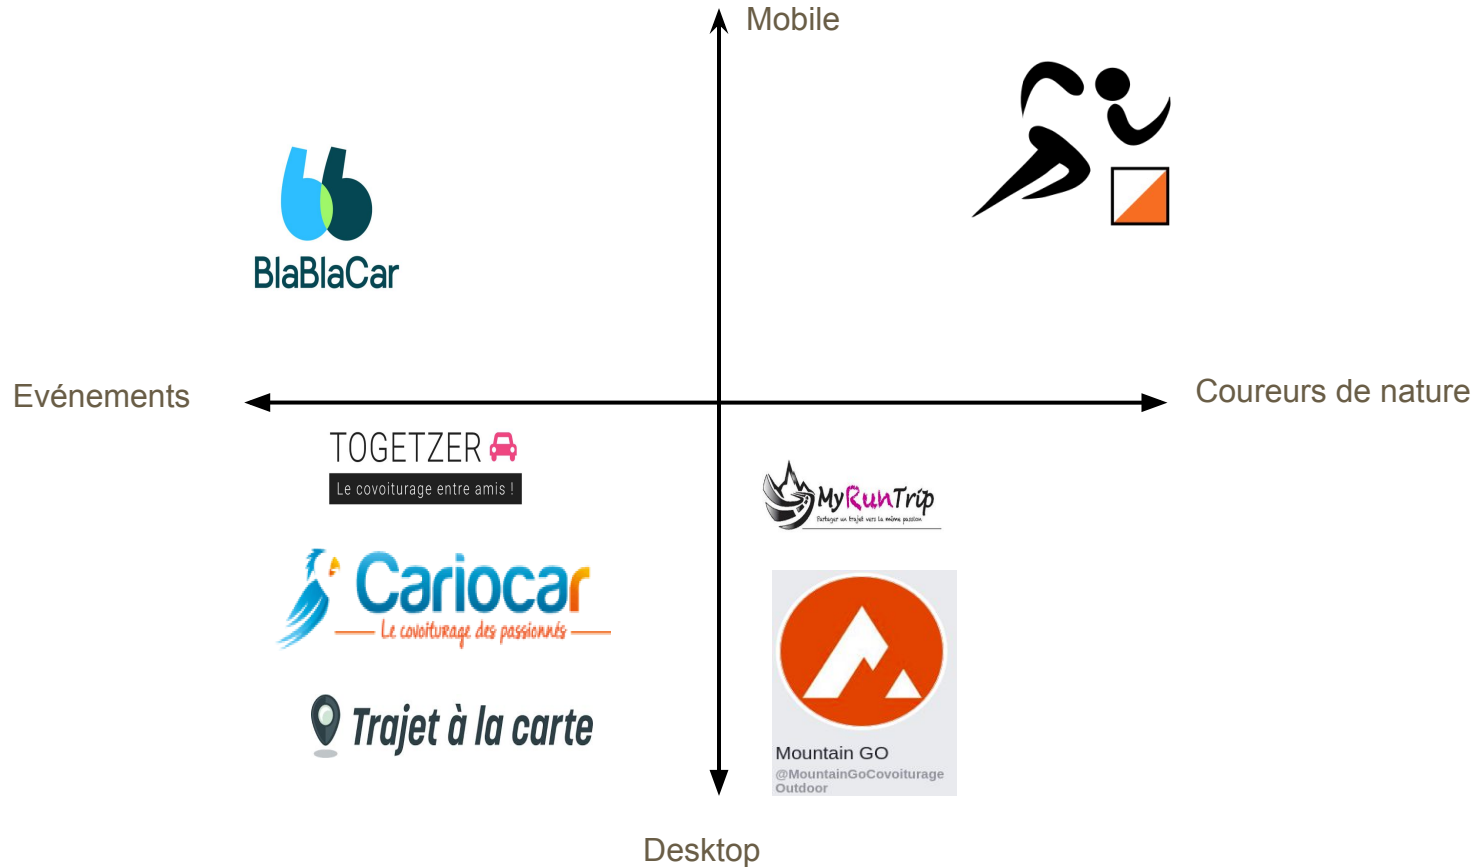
Mobile

BlaBlaCar

Evénements

Coureurs de nature

TOGETZER
Le covoiturage entre amis !

MyRunTrip
Partager un trajet vers la même passion

Cariocar
Le covoiturage des passionnés

Trajet à la carte

Mountain GO
@MountainGoCovoiturage Outdoor

Desktop